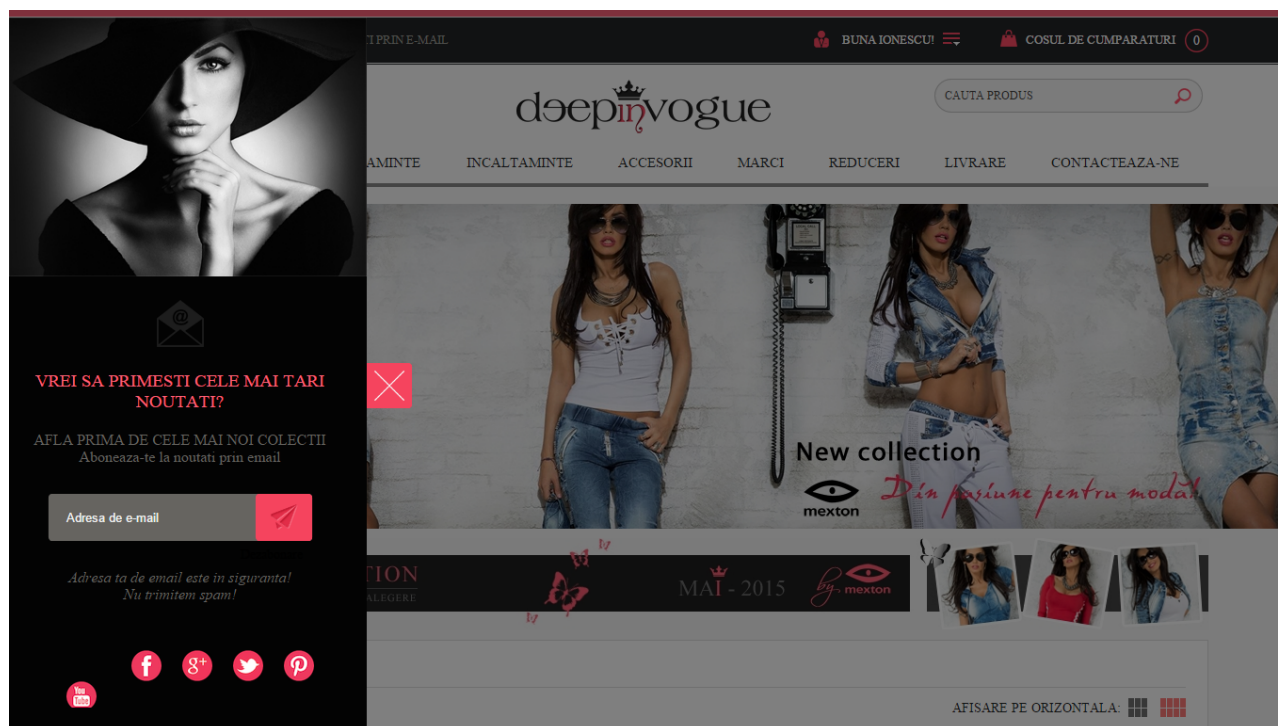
TI PRIN E-MAIL

BUNA IONESCU!

COSUL DE CUMPARATURI 0

deepinvogue

CAUTA PRODUS

AMINTE INCALTAMINTE ACCESORII MARCI REDUCERI LIVRARE CONTACTEAZA-NE

VREI SA PRIMESTI CELE MAI TARI NOUTATI?

AFLA PRIMA DE CELE MAI NOI COLECTII
Aboneaza-te la noutati prin email

Adresa de e-mail

Adresa ta de email este in siguranta!
Nu trimitem spam!

New collection

mexton

Din pasiune pentru moda!

TION
ALEGERE

MAI - 2015

by mexton

You Tube

AFISARE PE ORIZONTALA: